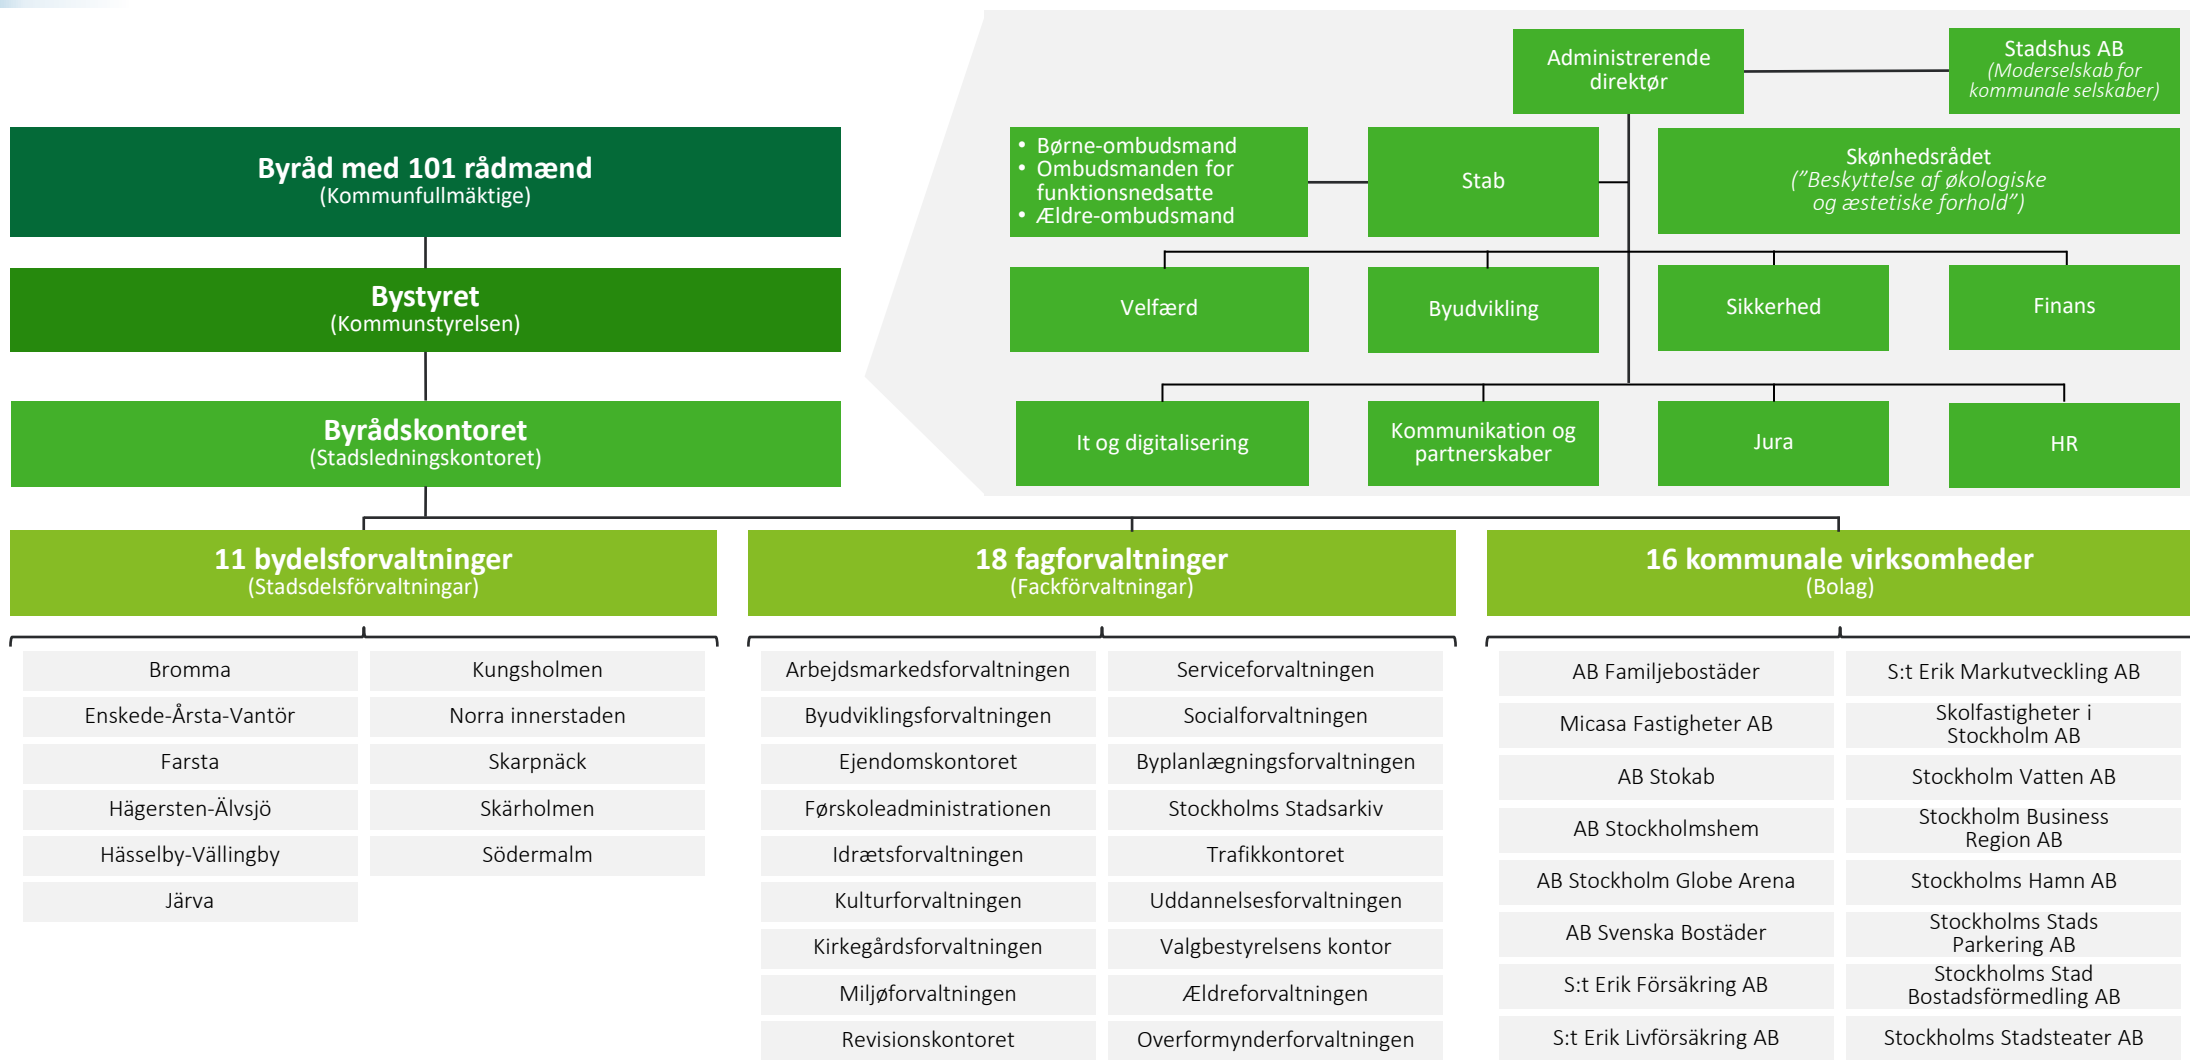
Administrerende direktør

Stadshus AB
(Moderselskab for kommunale selskaber)

Byråd med 101 rådmænd
(Kommunfullmäktige)

- Børne-ombudsmand
- Ombudsmanden for funktionsnedsatte
- Ældre-ombudsmand

Stab

Skønhedsrådet
("Beskyttelse af økologiske og æstetiske forhold")

Bystyret
(Kommunstyrelsen)

Velfærd

Byudvikling

Sikkerhed

Finans

Byrådskontoret
(Stadsledningskontoret)

It og digitalisering

Kommunikation og partnerskaber

Jura

HR

11 bydelsforvaltninger
(Stadsdelsförvaltningar)

18 fagforvaltninger
(Fackförvaltningar)

16 kommunale virksomheder
(Bolag)

Bromma

Kungsholmen

Enskede-Årsta-Vantör

Norra innerstaden

Farsta

Skarpnäck

Hägersten-Älvsjö

Skärholmen

Hässelby-Vällingby

Södermalm

Järva

Arbejdsmarkedsforvaltningen

Serviceforvaltningen

Byudviklingsforvaltningen

Socialforvaltningen

Ejendomskontoret

Byplanlægningsforvaltningen

Førskoleadministrationen

Stockholms Stadsarkiv

Idrætsforvaltningen

Trafikkontoret

Kulturforvaltningen

Uddannelsesforvaltningen

Kirkegårdsforvaltningen

Valgbestyrelsens kontor

Miljøforvaltningen

Ældreforvaltningen

Revisionskontoret

Overformynderforvaltningen

AB Familjebostäder

S:t Erik Markutveckling AB

Micasa Fastigheter AB

Skolfastigheter i Stockholm AB

AB Stokab

Stockholm Vatten AB

AB Stockholmshem

Stockholm Business Region AB

AB Stockholm Globe Arena

Stockholms Hamn AB

AB Svenska Bostäder

Stockholms Stads Parkering AB

S:t Erik Försäkring AB

Stockholms Stad Bostadsförmedling AB

S:t Erik Livförsäkring AB

Stockholms Stadsteater AB